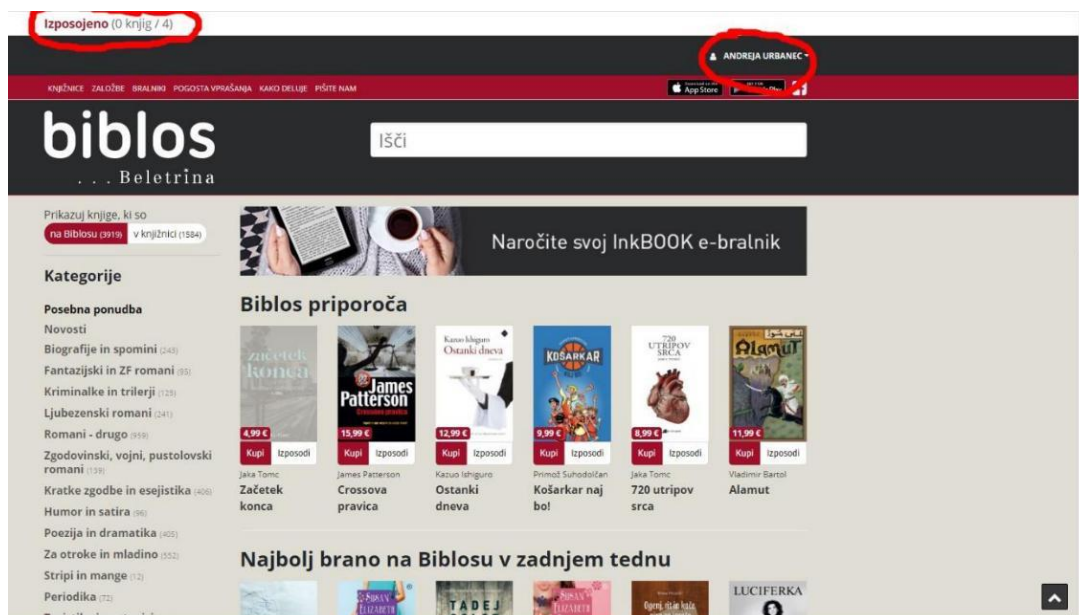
Izposojeno (0 knjig / 4)

ANDREJA URBANEC

KNJIŽNICE ZALOŽBE BRALNIKI POGOSTA VPRAŠANJA KAKO DELUJE PIŠITE NAM

App Store

biblos
. . . Beletrina

Išči

Prikazuj knjige, ki so
na Biblosu (3919) v knjižnici (1584)

Kategorije

Posebna ponudba
Novosti
Biografije in spomini (243)
Fantazijski in ZF romani (95)
Kriminalke in trilerji (125)
Ljubezenski romani (241)
Romani - drugo (959)
Zgodovinski, vojni, pustolovski romani (159)
Kratke zgodbe in esejistika (406)
Humor in satira (96)
Poezija in dramatika (405)
Za otroke in mladino (552)
Stripi in mange (12)
Periodika (72)

Naročite svoj InkBOOK e-bralnik

Biblos priporoča

4,99 € Kupi Izposodi
Jaka Tomc
Začetek konca

15,99 € Kupi Izposodi
James Patterson
Crossova pravica

12,99 € Kupi Izposodi
Kazuo Ishiguro
Ostanki dneva

9,99 € Kupi Izposodi
Primož Suhodolčan
Košarkar naj bo!

8,99 € Kupi Izposodi
Jaka Tomc
720 utripov srca

11,99 € Kupi Izposodi
Vladimir Bartol
Alamut

Najbolj brano na Biblosu v zadnjem tednu

TADEJ
LUCIFERKA